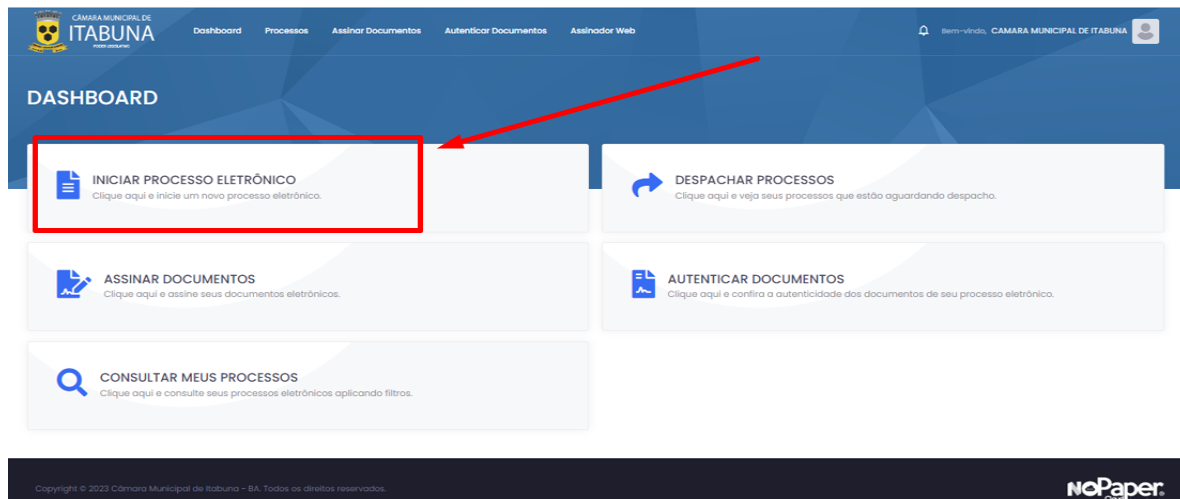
CÂMARA MUNICIPAL DE
ITABUNA
PODER LEGISLATIVO

Dashboard Processos Assinar Documentos Autenticar Documentos Assinador Web

Bem-vindo, CAMARA MUNICIPAL DE ITABUNA

DASHBOARD

INICIAR PROCESSO ELETRÔNICO
Clique aqui e inicie um novo processo eletrônico.

DESPACHAR PROCESSOS
Clique aqui e veja seus processos que estão aguardando despacho.

ASSINAR DOCUMENTOS
Clique aqui e assine seus documentos eletrônicos.

AUTENTICAR DOCUMENTOS
Clique aqui e confira a autenticidade dos documentos de seu processo eletrônico.

CONSULTAR MEUS PROCESSOS
Clique aqui e consulte seus processos eletrônicos aplicando filtros.

Copyright © 2023 Câmara Municipal de Itabuna - BA. Todos os direitos reservados.

NoPaper.